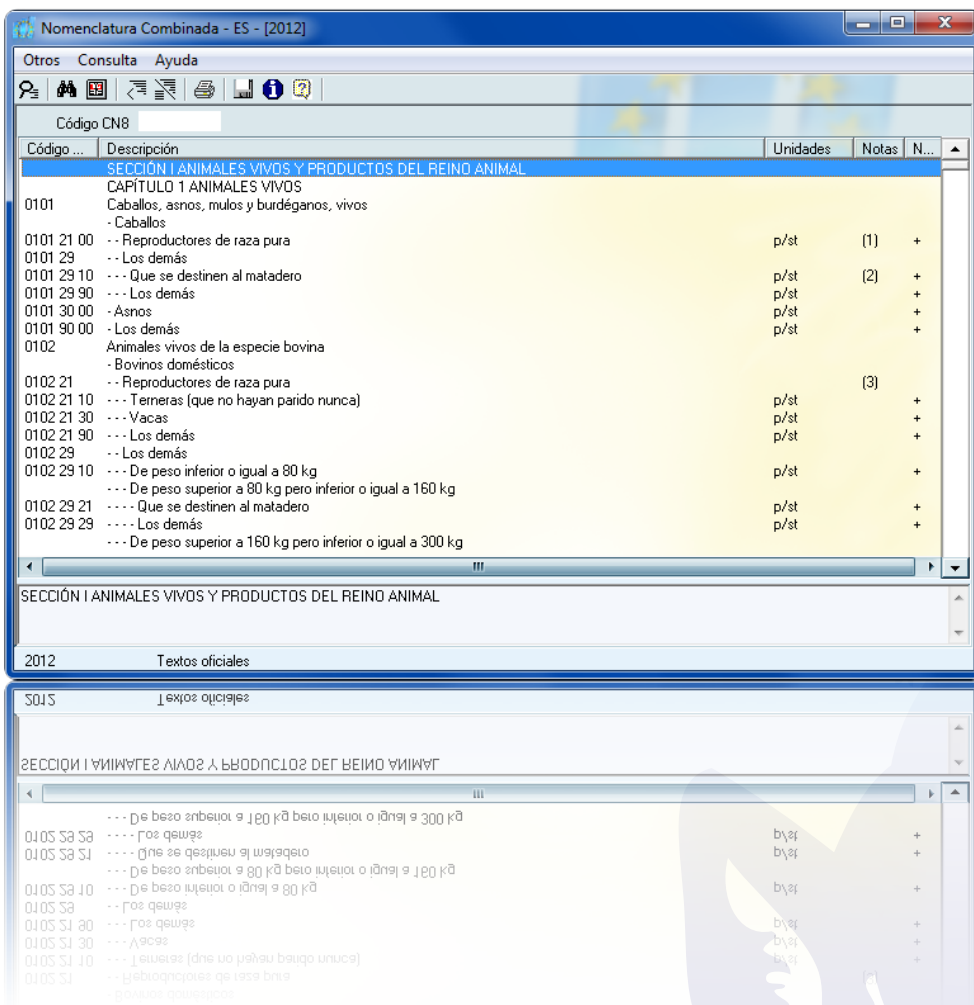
Nomenclatura Combinada - ES - [2012]

Otros Consulta Ayuda

Código CN8

| Código ... | Descripción | Unidades | Notas | N... |
|---|---|---|---|---|
| | SECCIÓN I ANIMALES VIVOS Y PRODUCTOS DEL REINO ANIMAL | | | |
| | CAPÍTULO 1 ANIMALES VIVOS | | | |
| 0101 | Caballos, asnos, mulos y burdéganos, vivos | | | |
| | - Caballos | | | |
| 0101 21 00 | - - Reproductores de raza pura | p/st | (1) | + |
| 0101 29 | - - Los demás | | | |
| 0101 29 10 | - - - Que se destinen al matadero | p/st | (2) | + |
| 0101 29 90 | - - - Los demás | p/st | | + |
| 0101 30 00 | - Asnos | p/st | | + |
| 0101 90 00 | - Los demás | p/st | | + |
| 0102 | Animales vivos de la especie bovina | | | |
| | - Bovinos domésticos | | | |
| 0102 21 | - - Reproductores de raza pura | | (3) | |
| 0102 21 10 | - - - Terneras (que no hayan parido nunca) | p/st | | + |
| 0102 21 30 | - - - Vacas | p/st | | + |
| 0102 21 90 | - - - Los demás | p/st | | + |
| 0102 29 | - - Los demás | | | |
| 0102 29 10 | - - - De peso inferior o igual a 80 kg | p/st | | + |
| | - - - De peso superior a 80 kg pero inferior o igual a 160 kg | | | |
| 0102 29 21 | - - - - Que se destinen al matadero | p/st | | + |
| 0102 29 29 | - - - - Los demás | p/st | | + |
| | - - - De peso superior a 160 kg pero inferior o igual a 300 kg | | | |

SECCIÓN I ANIMALES VIVOS Y PRODUCTOS DEL REINO ANIMAL

2012 Textos oficiales